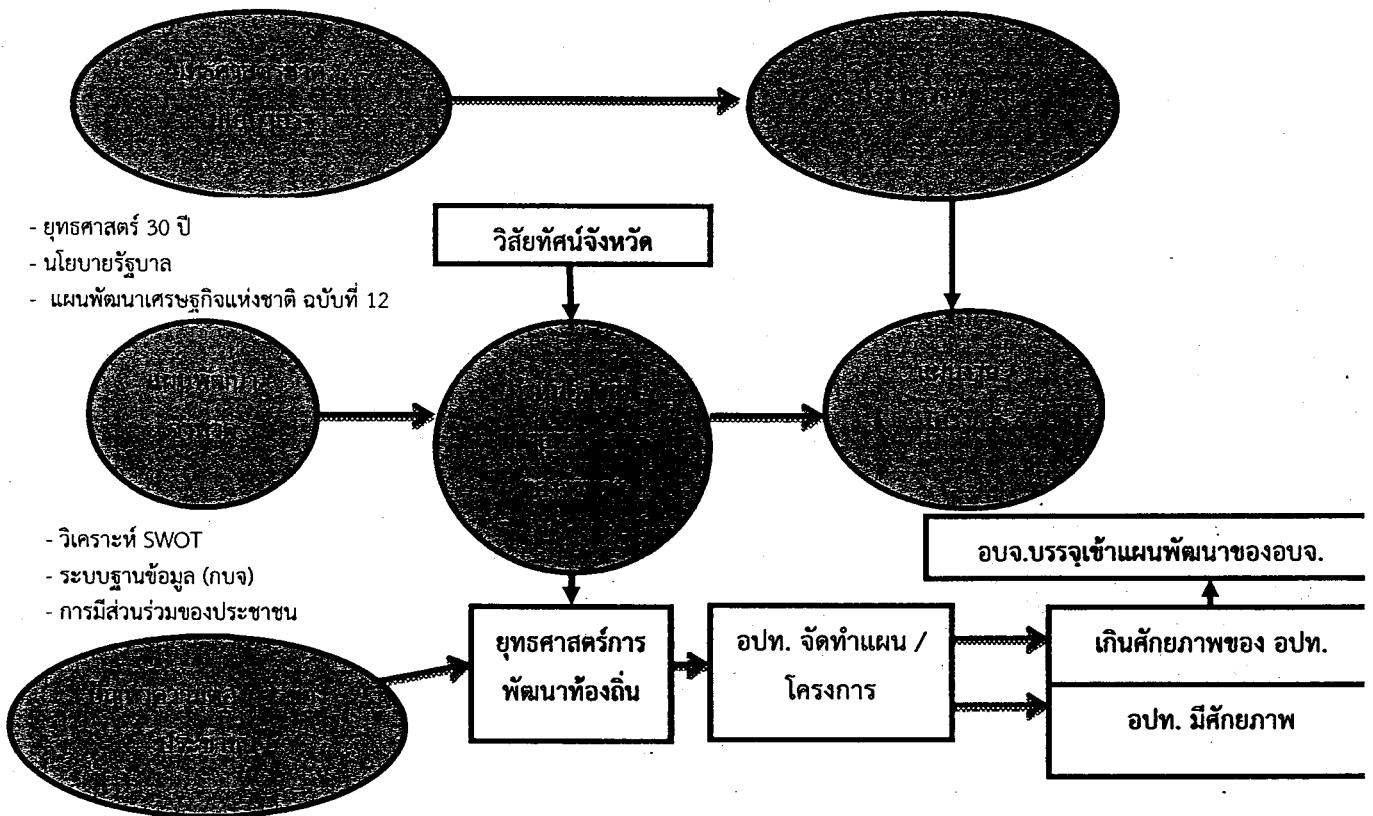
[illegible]

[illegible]

- ยุทธศาสตร์ 30 ปี
- นโยบายรัฐบาล
- แผนพัฒนาเศรษฐกิจแห่งชาติ ฉบับที่ 12

วิสัยทัศน์จังหวัด

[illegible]

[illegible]

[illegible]

- วิเคราะห์ SWOT
- ระบบฐานข้อมูล (กบจ)
- การมีส่วนร่วมของประชาชน

อบจ.บรรจุเข้าแผนพัฒนาของอบจ.

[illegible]

ยุทธศาสตร์การพัฒนาท้องถิ่น

อปท. จัดทำแผน / โครงการ

เกินศักยภาพของ อปท.

อปท. มีศักยภาพ